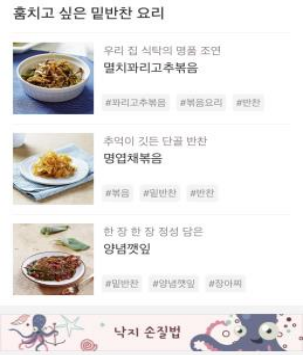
훔치고 싶은 밑반찬 요리

우리 집 식탁의 명품 조연
멸치꽈리고추볶음
#꽈리고추볶음 #볶음요리 #반찬

추억이 깃든 단골 반찬
명엽채볶음
#볶음 #밑반찬 #반찬

한 장 한 장 정성 담은
양념깻잎
#밑반찬 #양념깻잎 #장아찌

낙지 손질법